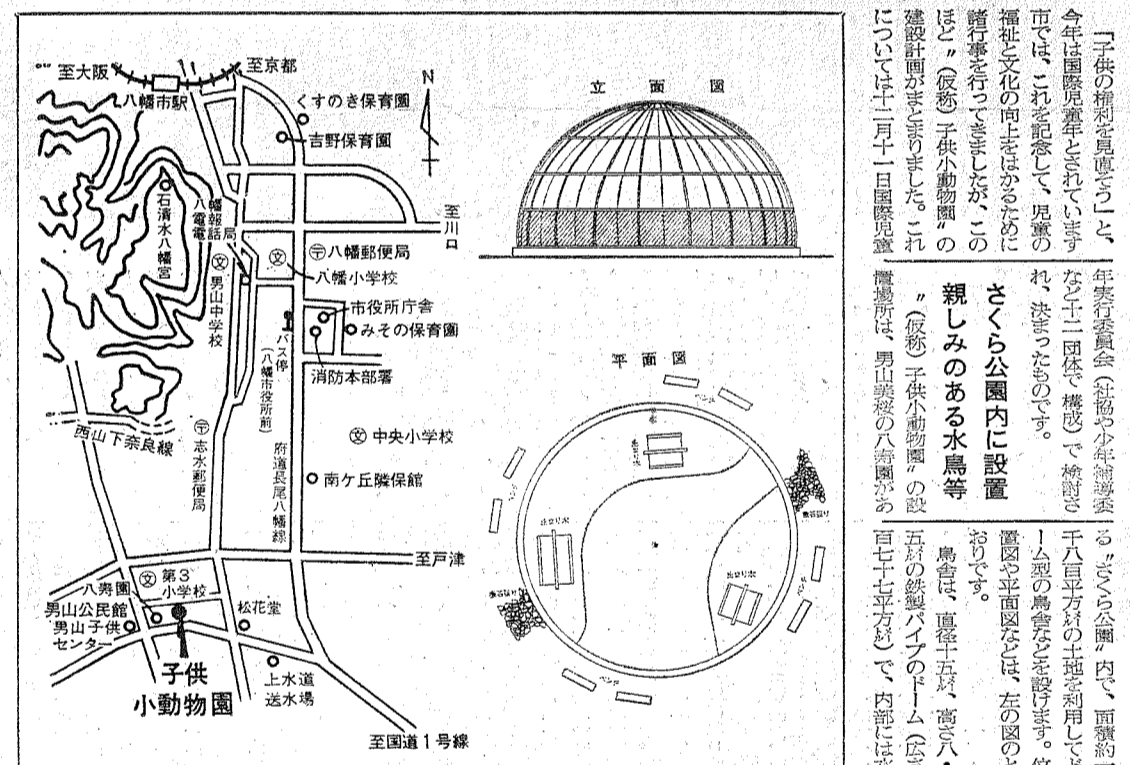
「子供の権利を見直そう」と、今年は国際児童年とされています。市では、これを記念して、児童の福祉と文化の向上をはかるために諸行事を行ってきましたが、このほど〝(仮称)子供小動物園〟の建設計画がまとまりました。これについては十一月十一日国際児童年実行委員会(社協や少年補導委など十二団体で構成)で検討され、決まったものです。

さくら公園内に設置
親しみのある水鳥等

〝(仮称)子供小動物園〟の設置場所は、男山美桜の八寿園があ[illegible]る〝さくら公園〟内で、面積約一千八百平方メートルの土地を利用してドーム型の鳥舎などを設けます。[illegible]置図や平面図などは、左の図のとおりです。

鳥舎は、直径十五メートル、高さ八・五メートルの鉄製パイプのドーム(広さ百七十七平方メートル)で、内部には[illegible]

立面図

平面図

至大阪
至京都
八幡市駅
くすのき保育園
吉野保育園
N
石清水八幡宮
八幡電報電話局
至川口
八幡郵便局
八幡小学校
男山中学校
市役所庁舎
みその保育園
バス停(八幡市役所前)
消防本部署
西山下奈良線
志水郵便局
中央小学校
府道長尾八幡線
南ケ丘隣保館
至戸津
八寿園
第3小学校
男山公民館
男山子供センター
松花堂
子供小動物園
上水道送水場
至国道1号線